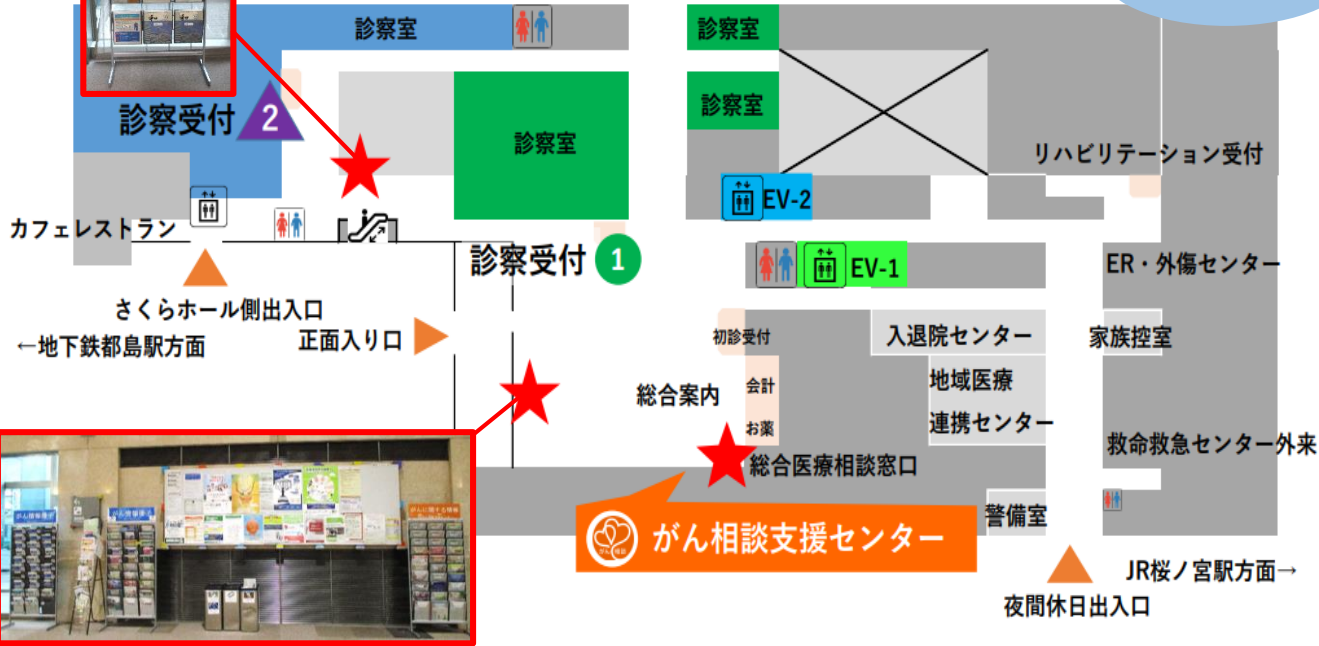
診察室

診察受付 2

診察室

診察室

診察室

リハビリテーション受付

EV-2

カフェレストラン

診察受付 1

EV-1

ER・外傷センター

さくらホール側出入口

←地下鉄都島駅方面

正面入り口

初診受付

入退院センター

家族控室

会計

地域医療

総合案内

連携センター

お薬

救命救急センター外来

総合医療相談窓口

がん相談支援センター

警備室

JR桜ノ宮駅方面→

夜間休日出入口